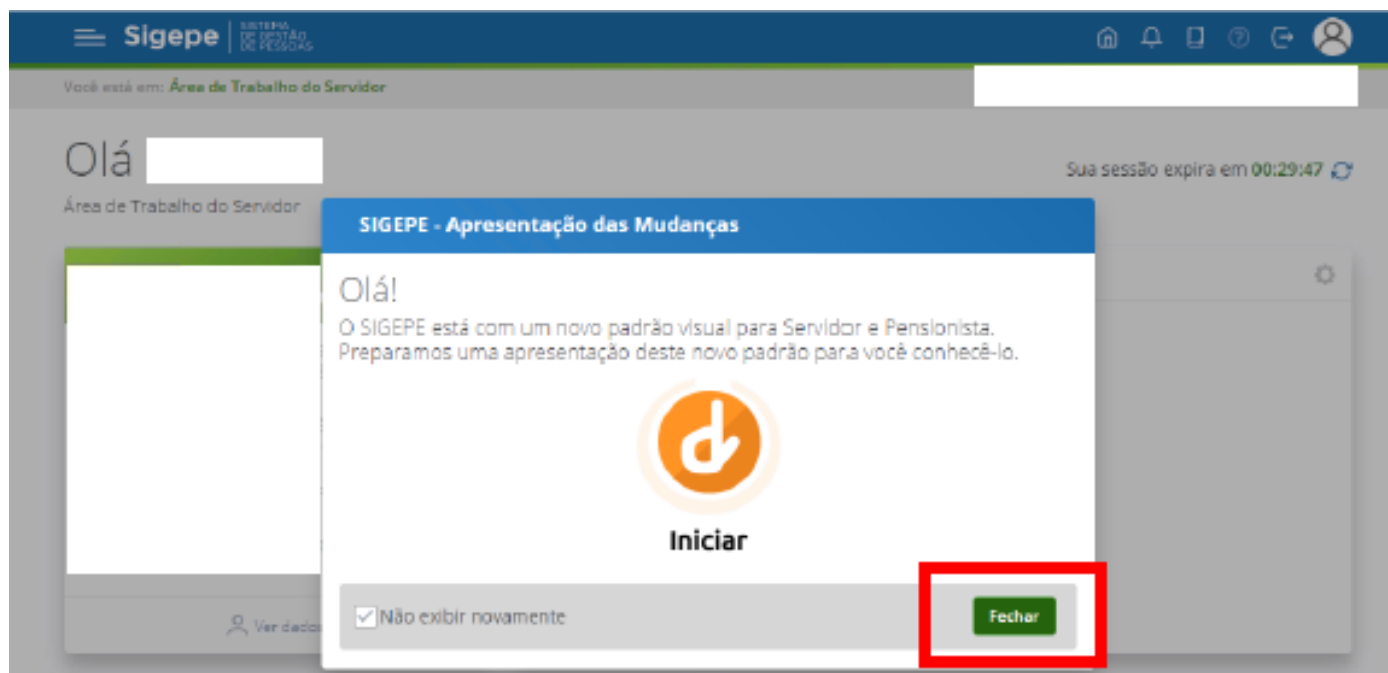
Sigepe | SISTEMA DE GESTÃO DE PESSOAS

Você está em: Área de Trabalho do Servidor

Olá

Área de Trabalho do Servidor

Sua sessão expira em 00:29:47

SIGEPE - Apresentação das Mudanças

Olá!
O SIGEPE está com um novo padrão visual para Servidor e Pensionista. Preparamos uma apresentação deste novo padrão para você conhecê-lo.

Iniciar

Não exibir novamente

Fechar

Ver dado